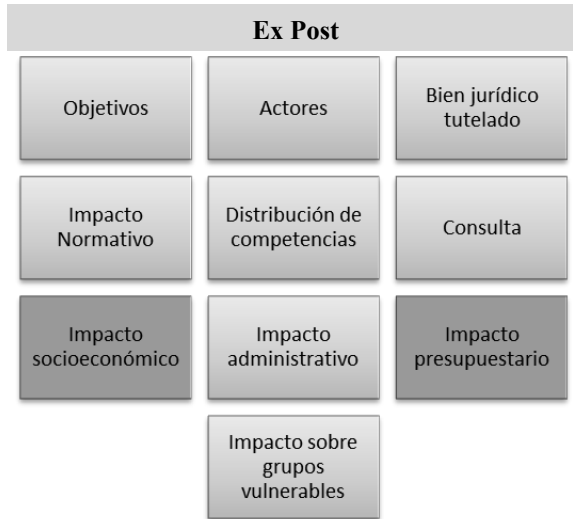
Ex Post

Objetivos

Actores

Bien jurídico tutelado

Impacto Normativo

Distribución de competencias

Consulta

Impacto socioeconómico

Impacto administrativo

Impacto presupuestario

Impacto sobre grupos vulnerables